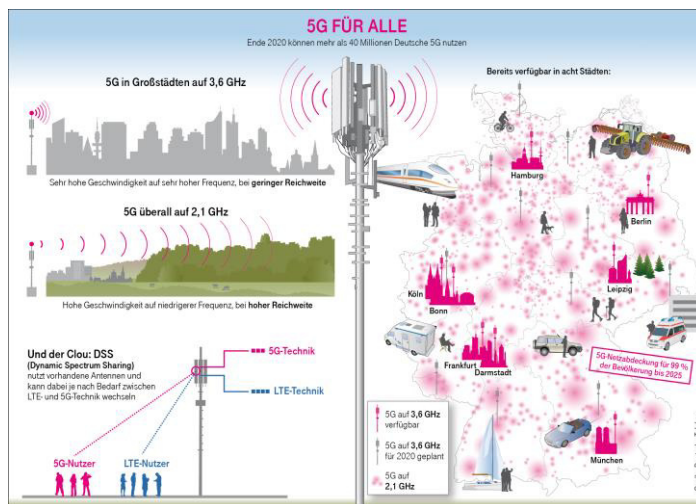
5G FÜR ALLE

Ende 2020 können mehr als 40 Millionen Deutsche 5G nutzen

5G in Großstädten auf 3,6 GHz

Sehr hohe Geschwindigkeit auf sehr hoher Frequenz, bei geringer Reichweite

5G überall auf 2,1 GHz

Hohe Geschwindigkeit auf niedrigerer Frequenz, bei hoher Reichweite

Und der Clou: DSS
(Dynamic Spectrum Sharing)
nutzt vorhandene Antennen und kann dabei je nach Bedarf zwischen LTE- und 5G-Technik wechseln

5G-Technik

LTE-Technik

5G-Nutzer

LTE-Nutzer

Bereits verfügbar in acht Städten:

Hamburg

Berlin

Köln

Bonn

Leipzig

Frankfurt

Darmstadt

München

5G-Netzabdeckung für 99 % der Bevölkerung bis 2025

5G auf 3,6 GHz verfügbar

5G auf 3,6 GHz für 2020 geplant

5G auf 2,1 GHz